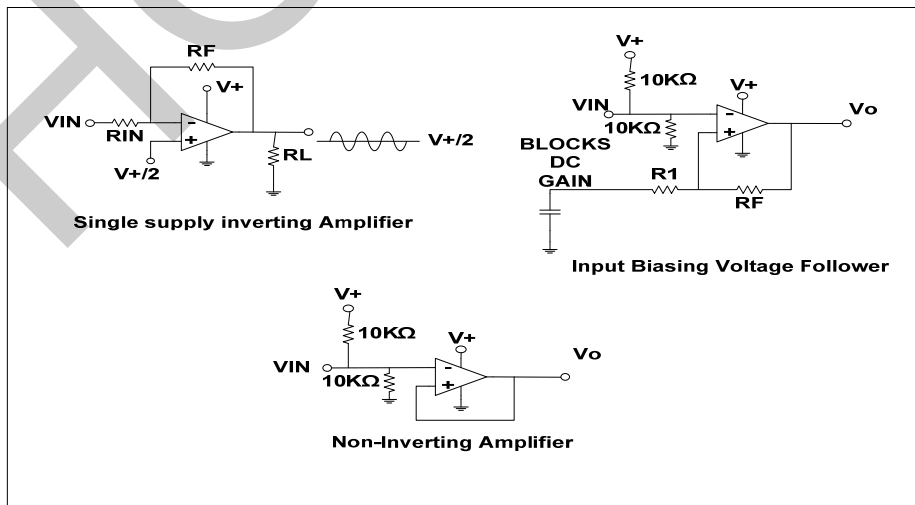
RF

V+

VIN

RIN

-

+

V+/2

RL

V+/2

Single supply inverting Amplifier

V+

10KΩ

V+

VIN

10KΩ

-

+

Vo

BLOCKS DC GAIN

R1

RF

Input Biasing Voltage Follower

V+

10KΩ

V+

VIN

10KΩ

-

+

Vo

Non-Inverting Amplifier